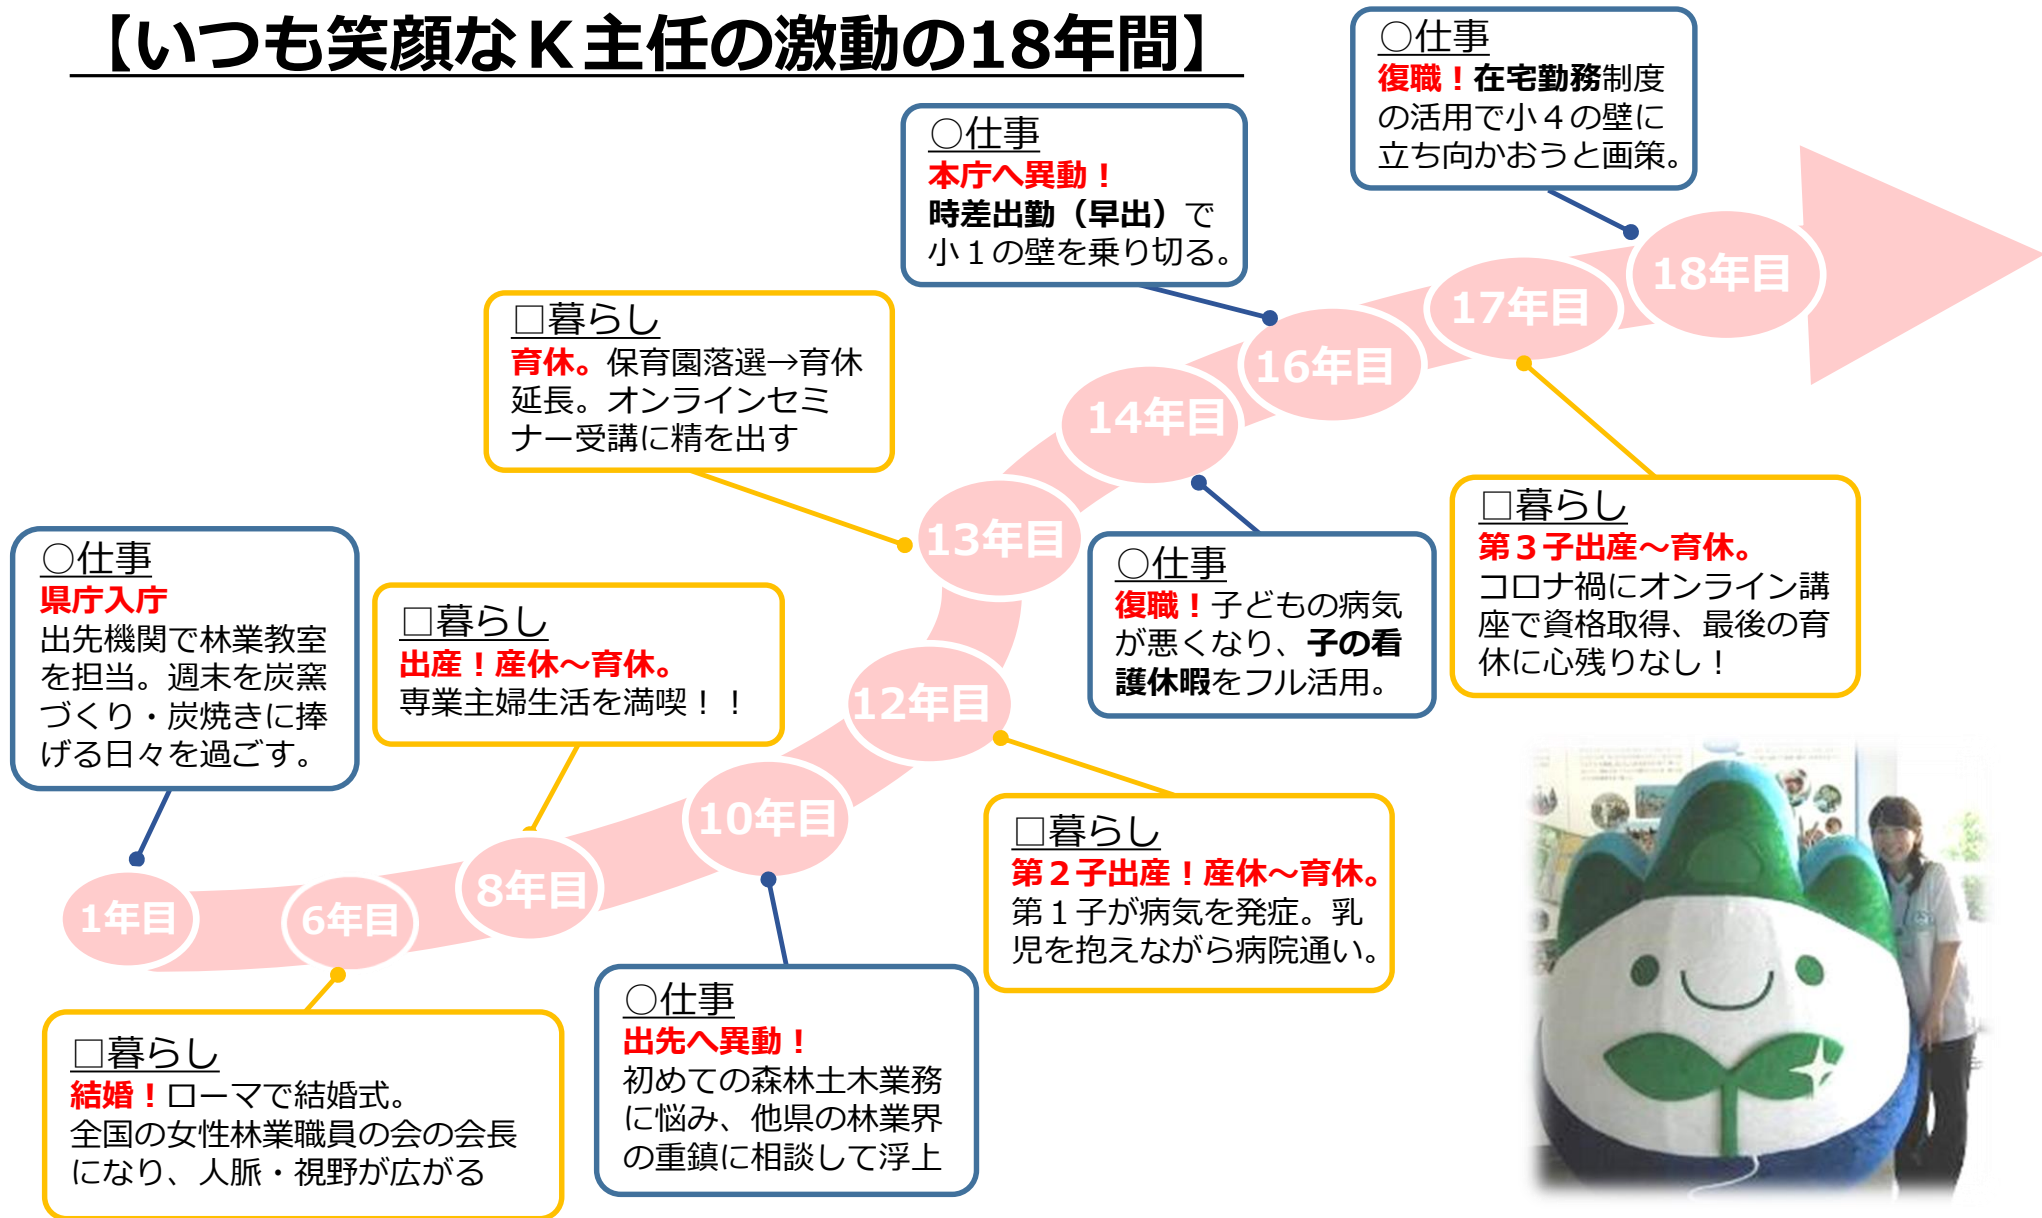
【いつも笑顔なＫ主任の激動の18年間】

○仕事
県庁入庁
出先機関で林業教室を担当。週末を炭窯づくり・炭焼きに捧げる日々を過ごす。

□暮らし
結婚！ローマで結婚式。
全国の女性林業職員の会の会長になり、人脈・視野が広がる

□暮らし
出産！産休～育休。
専業主婦生活を満喫！！

○仕事
出先へ異動！
初めての森林土木業務に悩み、他県の林業界の重鎮に相談して浮上

□暮らし
育休。保育園落選→育休延長。オンラインセミナー受講に精を出す

□暮らし
第２子出産！産休～育休。
第１子が病気を発症。乳児を抱えながら病院通い。

○仕事
復職！子どもの病気が悪くなり、子の看護休暇をフル活用。

○仕事
本庁へ異動！
時差出勤（早出）で小１の壁を乗り切る。

○仕事
復職！在宅勤務制度の活用で小４の壁に立ち向かおうと画策。

□暮らし
第３子出産～育休。
コロナ禍にオンライン講座で資格取得、最後の育休に心残りなし！

1年目
6年目
8年目
10年目
12年目
13年目
14年目
16年目
17年目
18年目